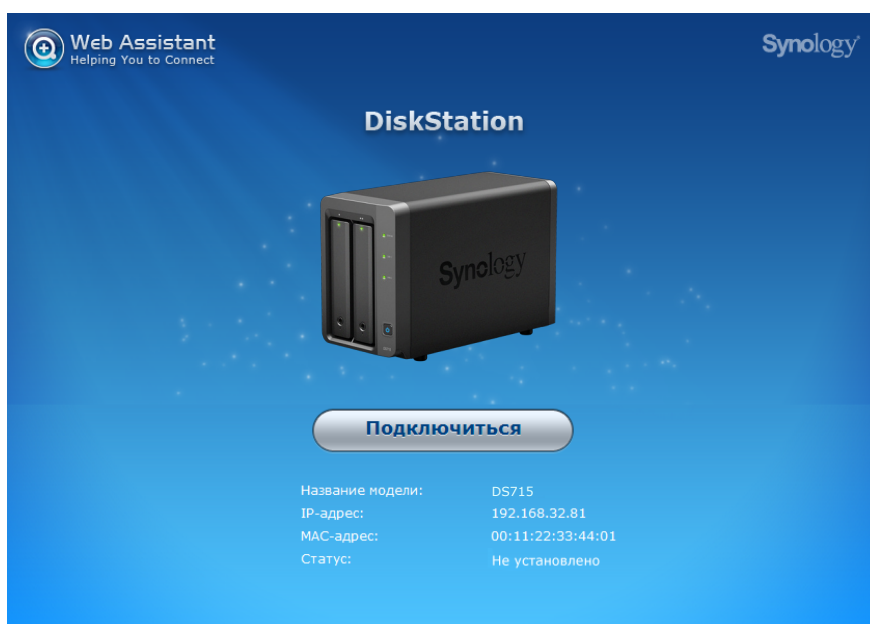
Web Assistant
Helping You to Connect

Synology

DiskStation

Synology

Подключиться

| | |
|---|---|
| Название модели: | DS715 |
| IP-адрес: | 192.168.32.81 |
| MAC-адрес: | 00:11:22:33:44:01 |
| Статус: | Не установлено |